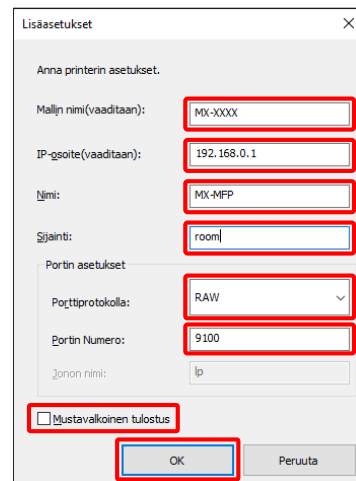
Lisäasetukset

Anna printerin asetukset.

Mallin nimi(vaaditaan): MX-XXXX

IP-osoite(vaaditaan): 192.168.0.1

Nimi: MX-MFP

Sijainti: room

Portin asetukset

Porttiprotokolla: RAW

Portin Numero: 9100

Jonon nimi: lp

Mustavalkoinen tulostus

OK

Peruuta